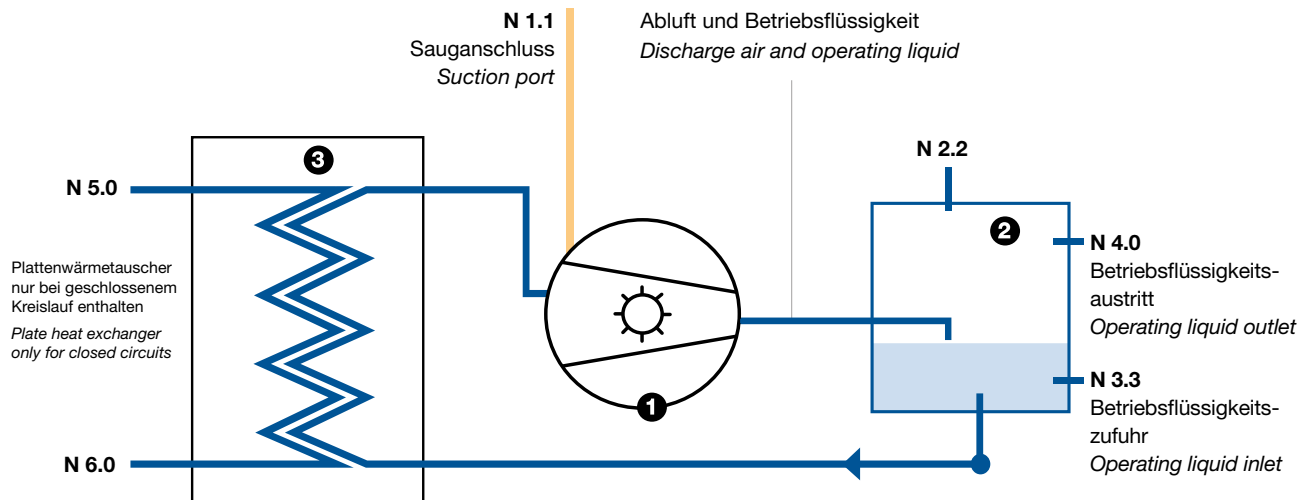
N 1.1
Sauganschluss
Suction port

Abluft und Betriebsflüssigkeit
Discharge air and operating liquid

3

N 5.0

N 2.2

2

N 4.0
Betriebsflüssigkeitsaustritt
Operating liquid outlet

Plattenwärmetauscher nur bei geschlossenem Kreislauf enthalten
Plate heat exchanger only for closed circuits

N 3.3
Betriebsflüssigkeitszufuhr
Operating liquid inlet

1

N 6.0